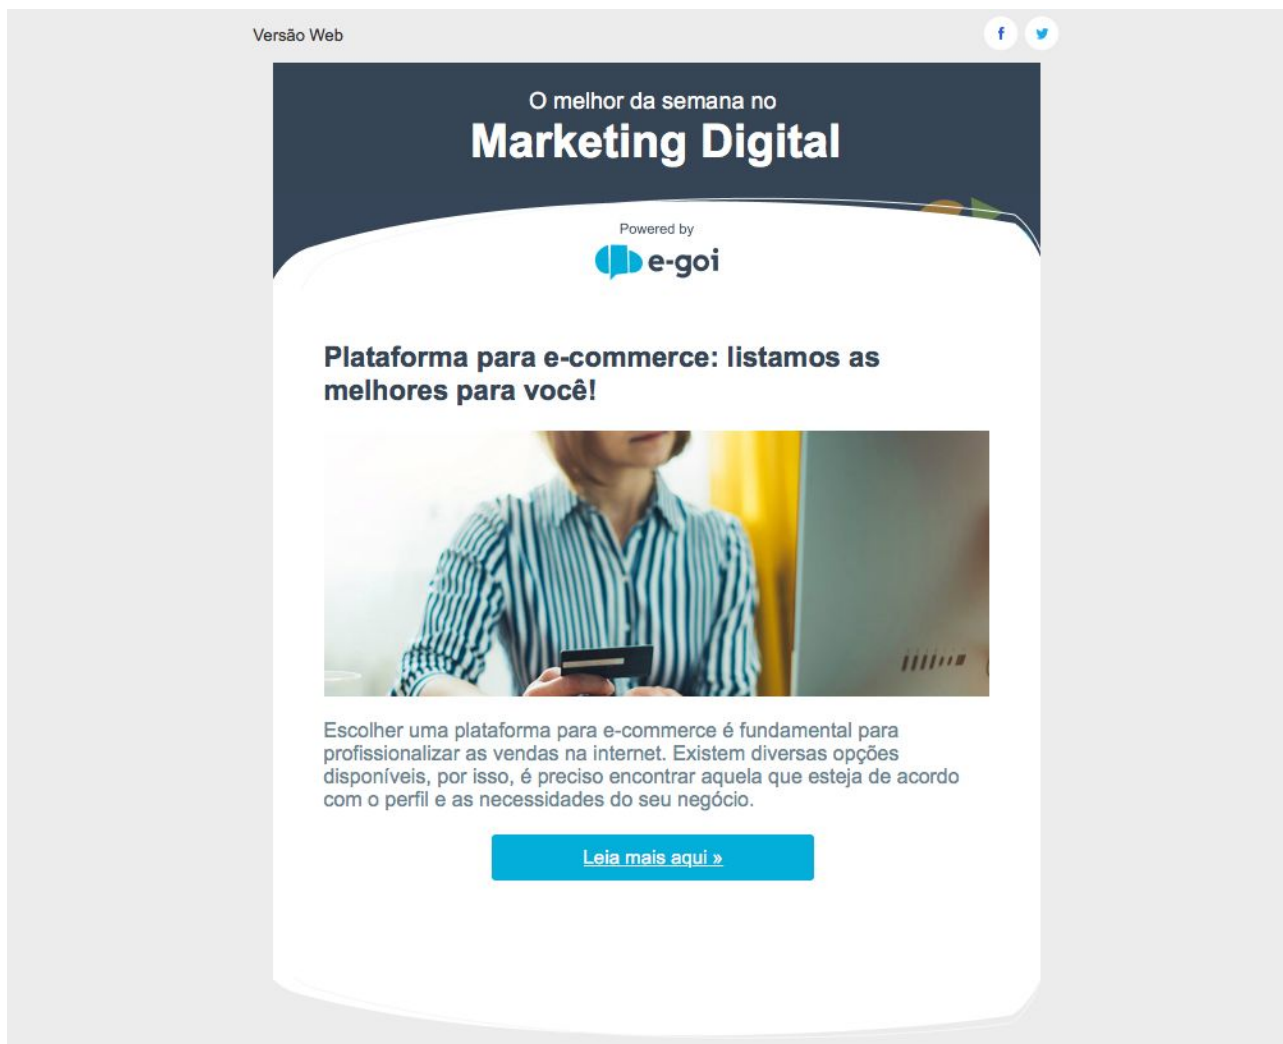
Versão Web

f

O melhor da semana no
Marketing Digital

Powered by
e-goi

Plataforma para e-commerce: listamos as melhores para você!

Escolher uma plataforma para e-commerce é fundamental para profissionalizar as vendas na internet. Existem diversas opções disponíveis, por isso, é preciso encontrar aquela que esteja de acordo com o perfil e as necessidades do seu negócio.

Leia mais aqui »